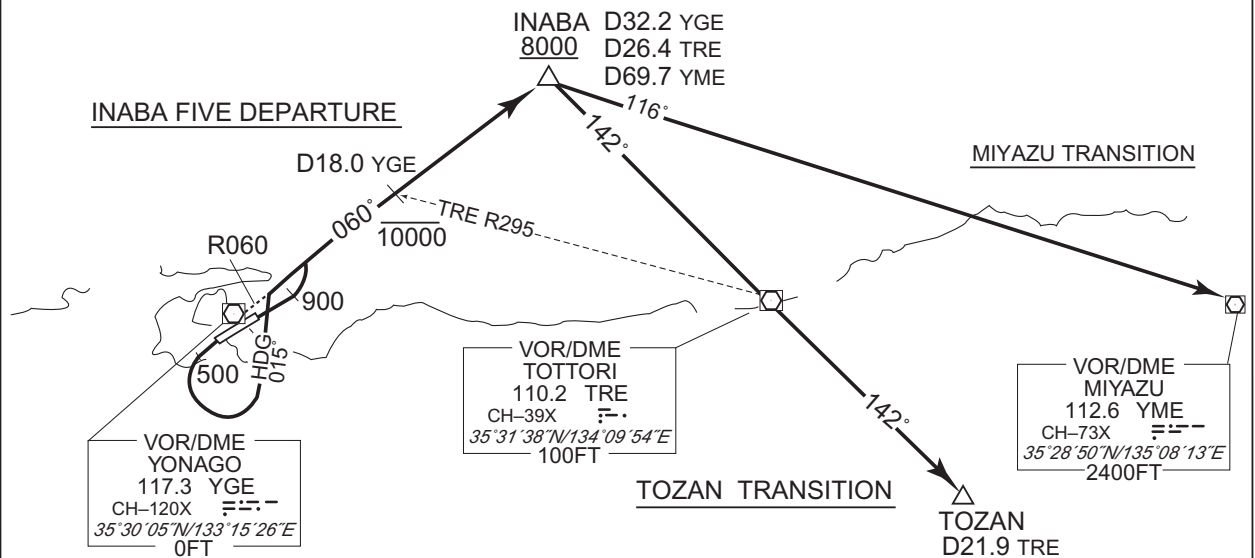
INABA
8000

D32.2 YGE
D26.4 TRE
D69.7 YME

INABA FIVE DEPARTURE

116°

142°

MIYAZU TRANSITION

D18.0 YGE

060°

TRE R295

10000

R060

900

HDG 015°

500

VOR/DME
TOTTORI
110.2 TRE
CH–39X
35°31´38″N/134°09´54″E
100FT

142°

VOR/DME
MIYAZU
112.6 YME
CH–73X
35°28´50″N/135°08´13″E
2400FT

VOR/DME
YONAGO
117.3 YGE
CH–120X
35°30´05″N/133°15´26″E
0FT

TOZAN TRANSITION

TOZAN
D21.9 TRE